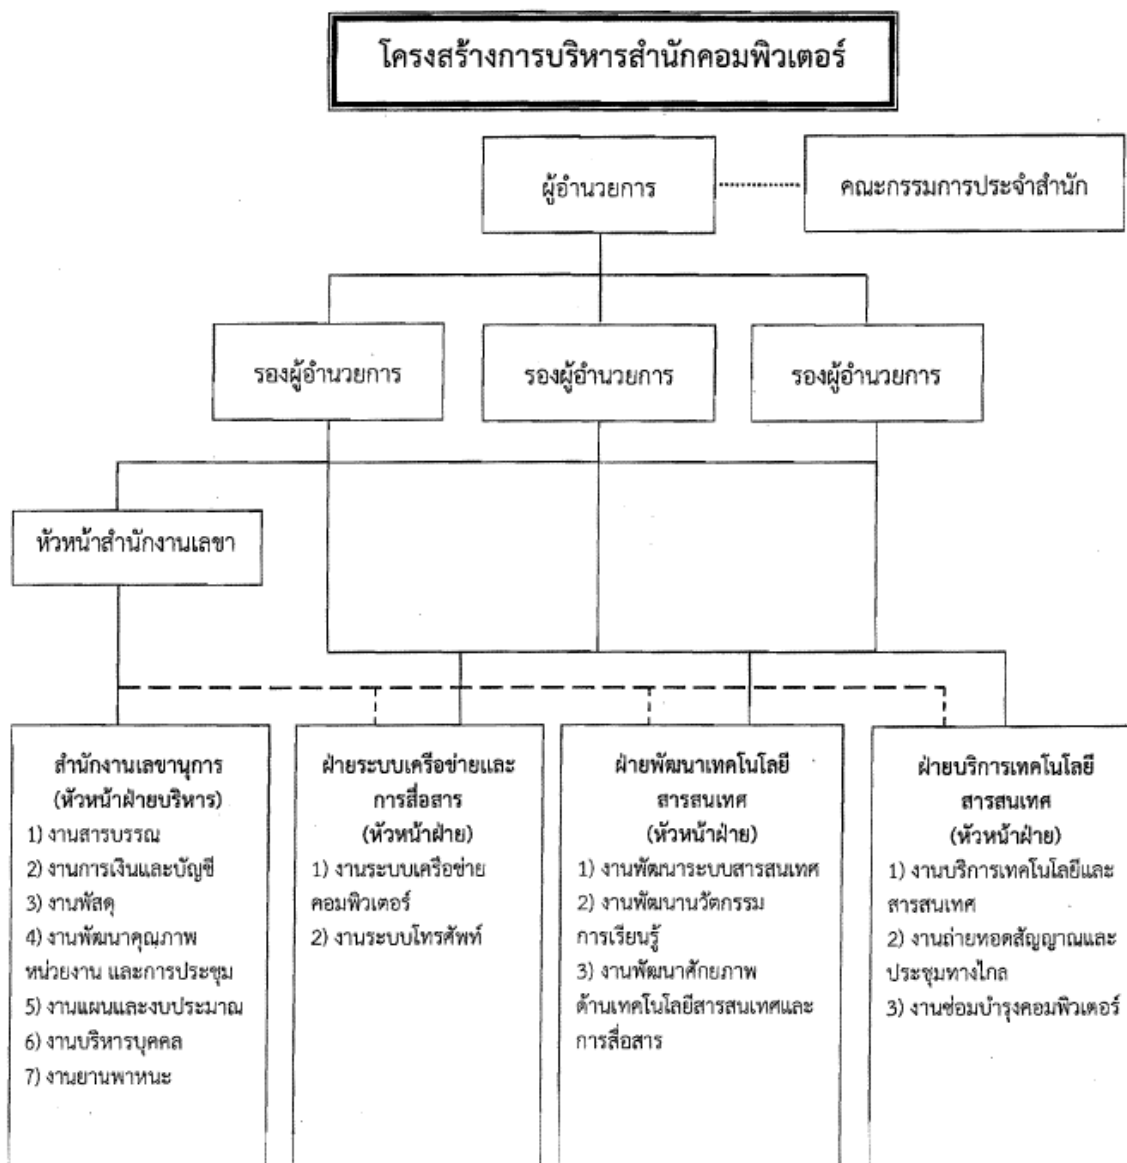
โครงสร้างการบริหารสำนักคอมพิวเตอร์

ผู้อำนวยการ

คณะกรรมการประจำสำนัก

รองผู้อำนวยการ

รองผู้อำนวยการ

รองผู้อำนวยการ

หัวหน้าสำนักงานเลขา

สำนักงานเลขานุการ
(หัวหน้าฝ่ายบริหาร)
1) งานสารบรรณ
2) งานการเงินและบัญชี
3) งานพัสดุ
4) งานพัฒนาคุณภาพหน่วยงาน และการประชุม
5) งานแผนและงบประมาณ
6) งานบริหารบุคคล
7) งานยานพาหนะ

ฝ่ายระบบเครือข่ายและการสื่อสาร
(หัวหน้าฝ่าย)
1) งานระบบเครือข่ายคอมพิวเตอร์
2) งานระบบโทรศัพท์

ฝ่ายพัฒนาเทคโนโลยีสารสนเทศ
(หัวหน้าฝ่าย)
1) งานพัฒนาระบบสารสนเทศ
2) งานพัฒนานวัตกรรมการเรียนรู้
3) งานพัฒนาศักยภาพด้านเทคโนโลยีสารสนเทศและการสื่อสาร

ฝ่ายบริการเทคโนโลยีสารสนเทศ
(หัวหน้าฝ่าย)
1) งานบริการเทคโนโลยีและสารสนเทศ
2) งานถ่ายทอดสัญญาณและประชุมทางไกล
3) งานซ่อมบำรุงคอมพิวเตอร์